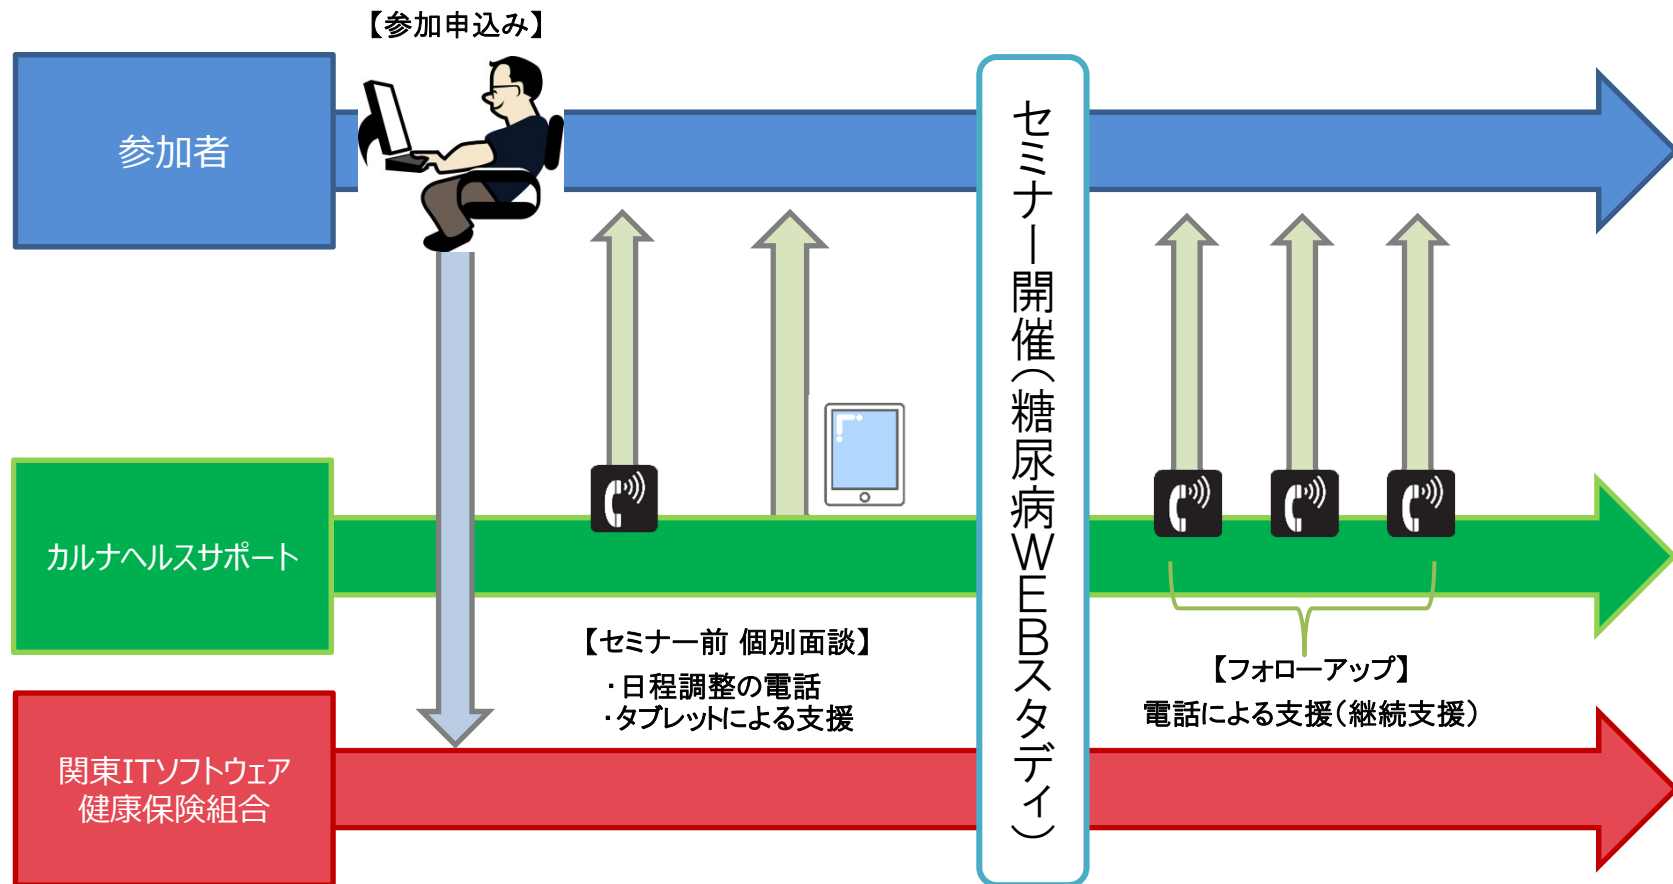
【参加申込み】

参加者

セミナー開催（糖尿病WEBスタディ）

カルナヘルスサポート

【セミナー前 個別面談】
・日程調整の電話
・タブレットによる支援

【フォローアップ】
電話による支援（継続支援）

関東ITソフトウェア
健康保険組合